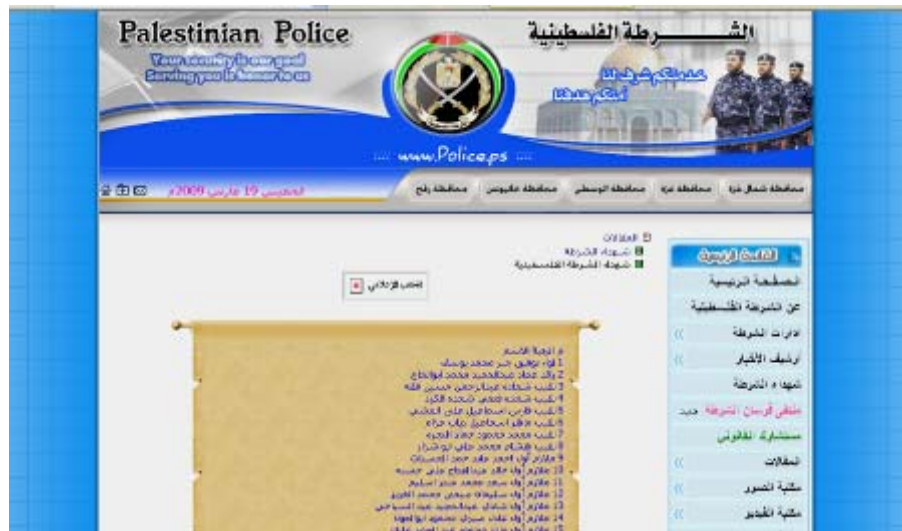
Palestinian Police
Your security is our goal
Serving you is honor to us

الشـــــــرطة الفلسطينية
خدمتكم شرف لنا
أمنكم هدفنا

www.Police.ps

الخميس 19 مارس 2009م

محافظة رفح | محافظة خانيونس | محافظة الوسطى | محافظة غزة | محافظة شمال غزة

المقالات
شهداء الشرطة
شهداء الشرطة الفلسطينية

القائمة الرئيسية
الصفحة الرئيسية
عن الشرطة الفلسطينية
ادارات الشرطة
أرشيف الأخبار
شهداء الشرطة
ملتقى فرسان الشرطة جديد
مستشارك القانوني
المقالات
مكتبة الصور
مكتبة الفيديو

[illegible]

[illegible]
1 لواء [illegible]
2 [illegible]
3 نقيب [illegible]
4 نقيب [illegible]
5 نقيب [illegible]
6 نقيب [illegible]
7 نقيب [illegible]
8 نقيب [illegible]
9 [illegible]
10 ملازم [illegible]
11 ملازم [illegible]
12 ملازم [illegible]
13 ملازم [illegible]
14 ملازم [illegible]
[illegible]